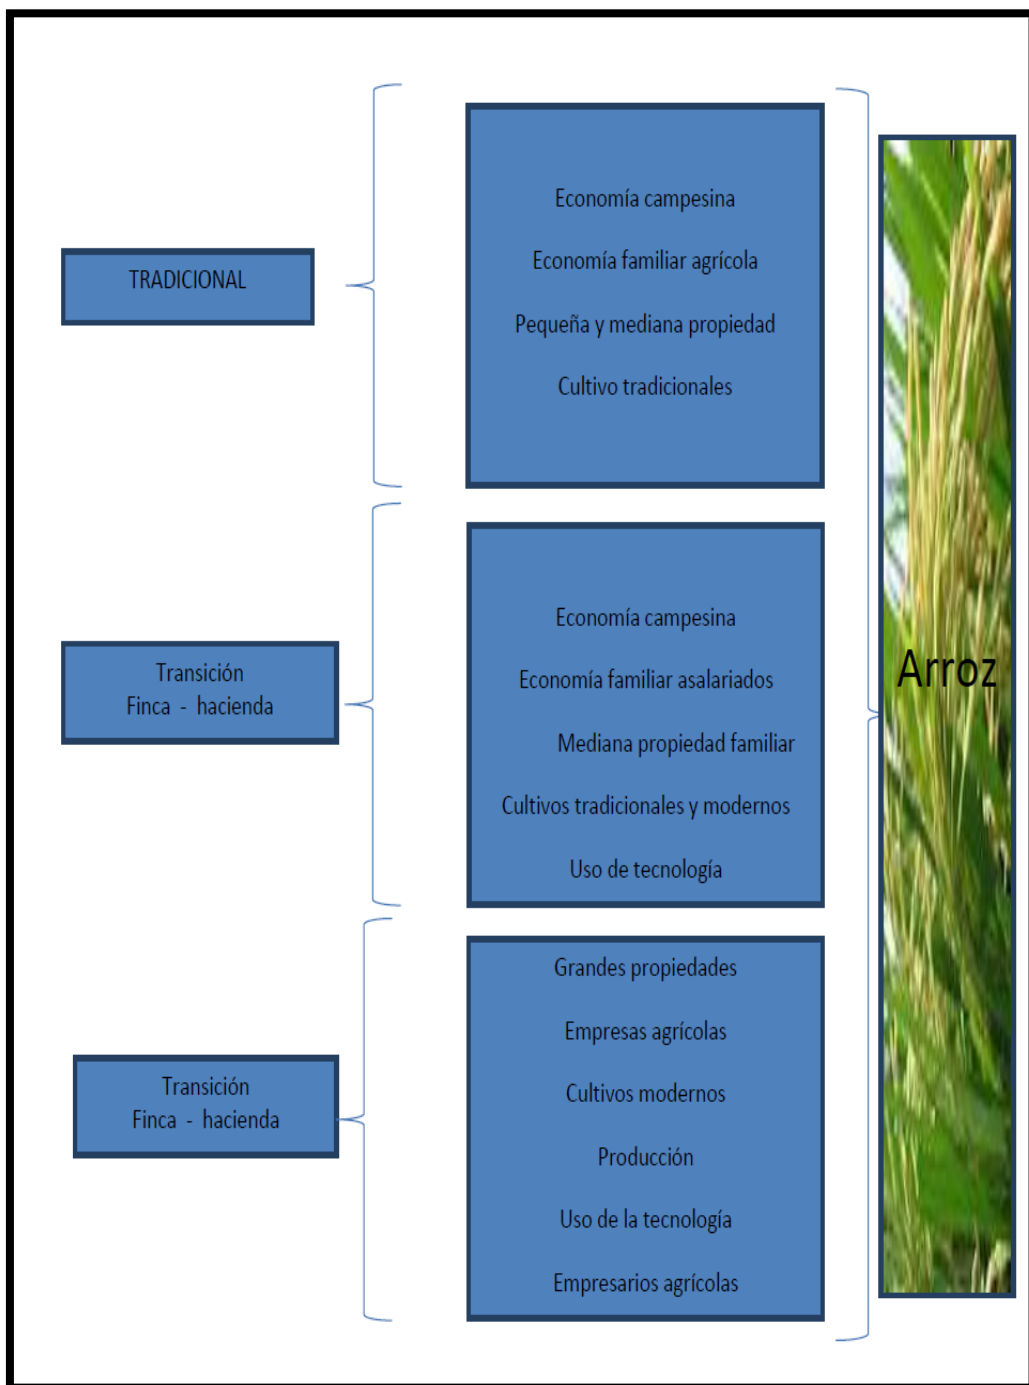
TRADICIONAL

Economía campesina

Economía familiar agrícola

Pequeña y mediana propiedad

Cultivo tradicionales

Transición
Finca - hacienda

Economía campesina

Economía familiar asalariados

Mediana propiedad familiar

Cultivos tradicionales y modernos

Uso de tecnología

Transición
Finca - hacienda

Grandes propiedades

Empresas agrícolas

Cultivos modernos

Producción

Uso de la tecnología

Empresarios agrícolas

Arroz